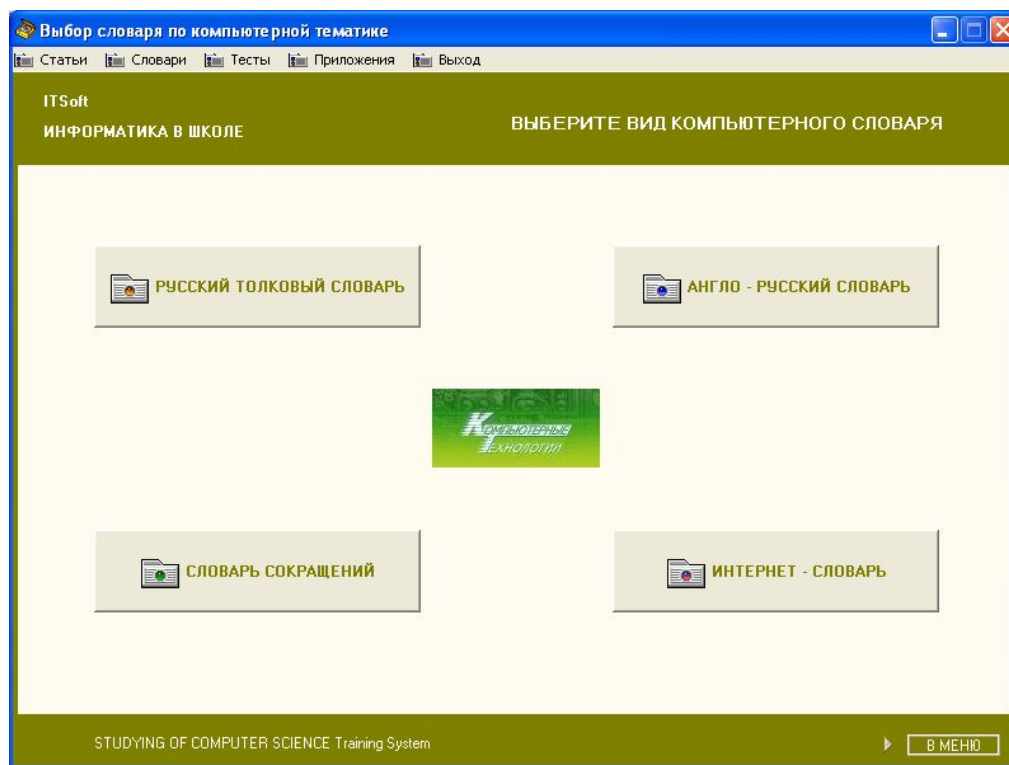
Выбор словаря по компьютерной тематике

Статьи Словари Тесты Приложения Выход

ITSoft
ИНФОРМАТИКА В ШКОЛЕ

ВЫБЕРИТЕ ВИД КОМПЬЮТЕРНОГО СЛОВАРЯ

РУССКИЙ ТОЛКОВЫЙ СЛОВАРЬ

АНГЛО - РУССКИЙ СЛОВАРЬ

Компьютерные Технологии

СЛОВАРЬ СОКРАЩЕНИЙ

ИНТЕРНЕТ - СЛОВАРЬ

STUDYING OF COMPUTER SCIENCE Training System

В МЕНЮ